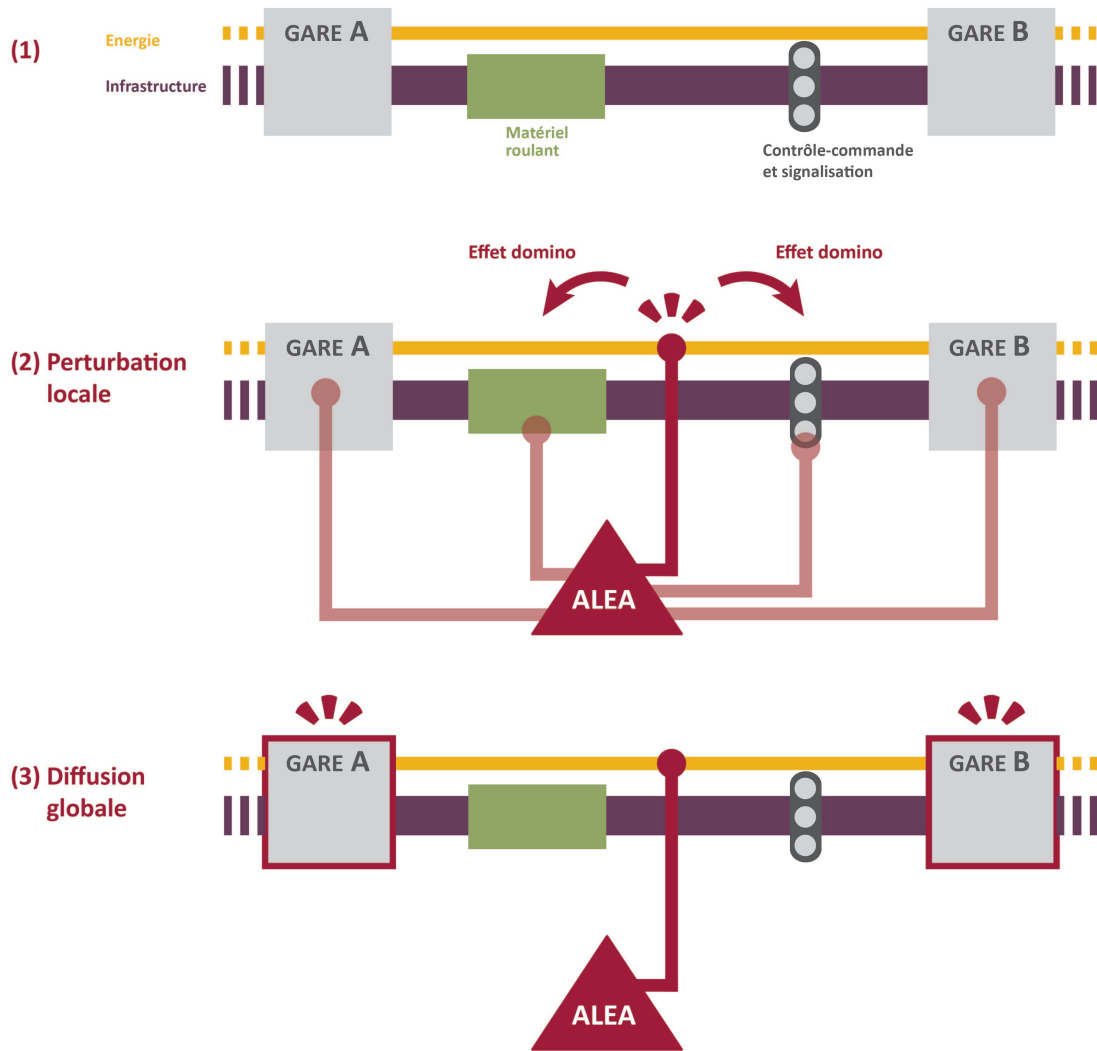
(1)
Energie
Infrastructure
GARE A
GARE B
Matériel roulant
Contrôle-commande et signalisation

Effet domino
Effet domino
(2) Perturbation locale
GARE A
GARE B
ALEA

(3) Diffusion globale
GARE A
GARE B
ALEA